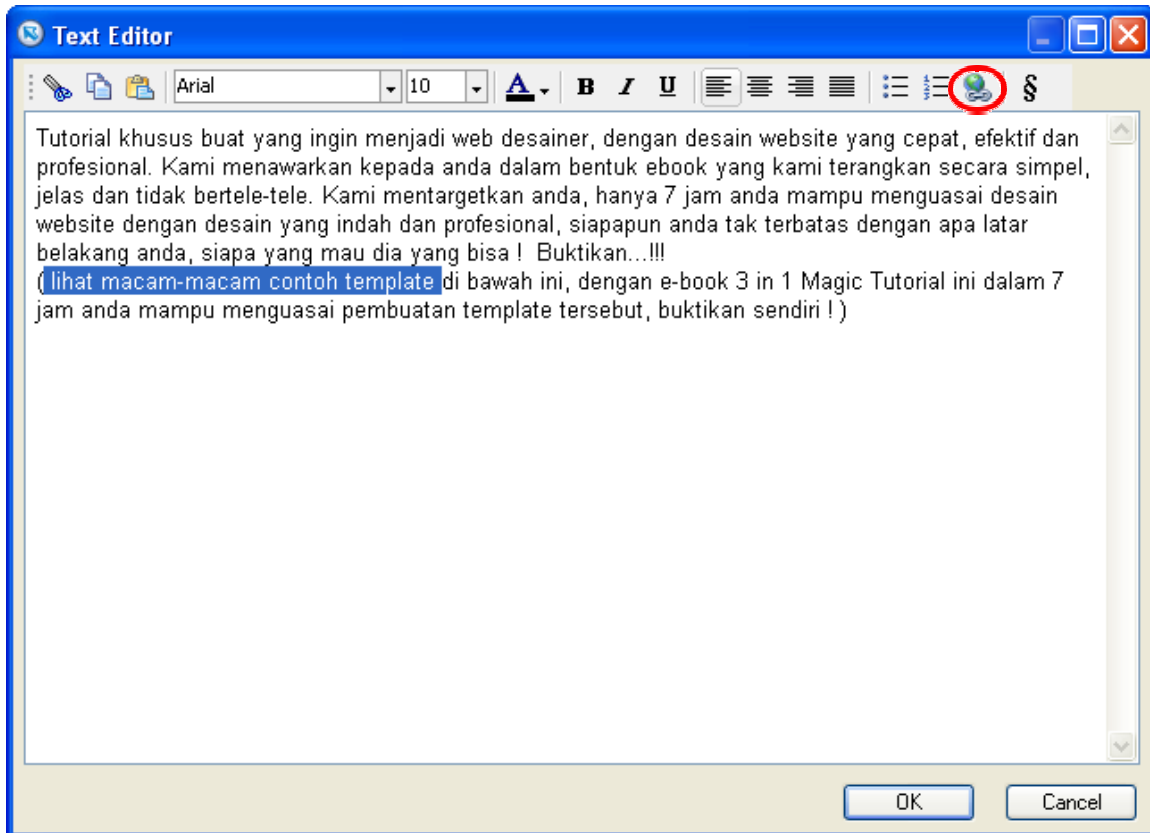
Text Editor

Arial
10
A
B I U
§

Tutorial khusus buat yang ingin menjadi web desainer, dengan desain website yang cepat, efektif dan profesional. Kami menawarkan kepada anda dalam bentuk ebook yang kami terangkan secara simpel, jelas dan tidak bertele-tele. Kami mentargetkan anda, hanya 7 jam anda mampu menguasai desain website dengan desain yang indah dan profesional, siapapun anda tak terbatas dengan apa latar belakang anda, siapa yang mau dia yang bisa ! Buktikan...!!!
( lihat macam-macam contoh template di bawah ini, dengan e-book 3 in 1 Magic Tutorial ini dalam 7 jam anda mampu menguasai pembuatan template tersebut, buktikan sendiri ! )

OK
Cancel